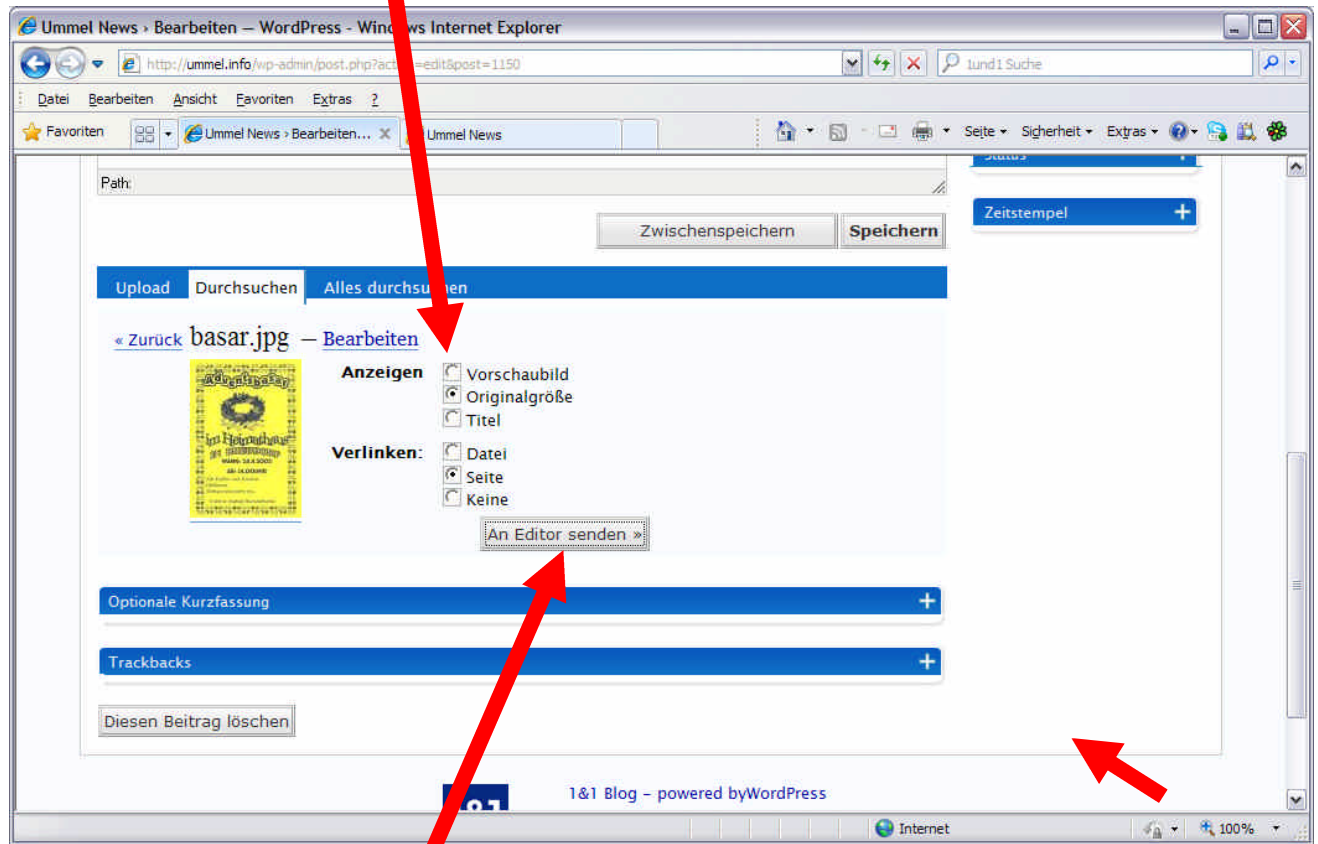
Ummel News › Bearbeiten — WordPress - Win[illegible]ws Internet Explorer

http://ummel.info/wp-admin/post.php?act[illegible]=edit&post=1150

1und1 Suche

Datei Bearbeiten Ansicht Favoriten Extras ?

Favoriten

Ummel News › Bearbeiten...

Ummel News

Seite Sicherheit Extras

Path:

Zwischenspeichern

Speichern

Status

Zeitstempel

Upload Durchsuchen Alles durchsu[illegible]en

« Zurück basar.jpg — Bearbeiten

Anzeigen
Vorschaubild
Originalgröße
Titel

Verlinken:
Datei
Seite
Keine

An Editor senden »

Optionale Kurzfassung

Trackbacks

Diesen Beitrag löschen

1&1 Blog – powered byWordPress

Internet

100%